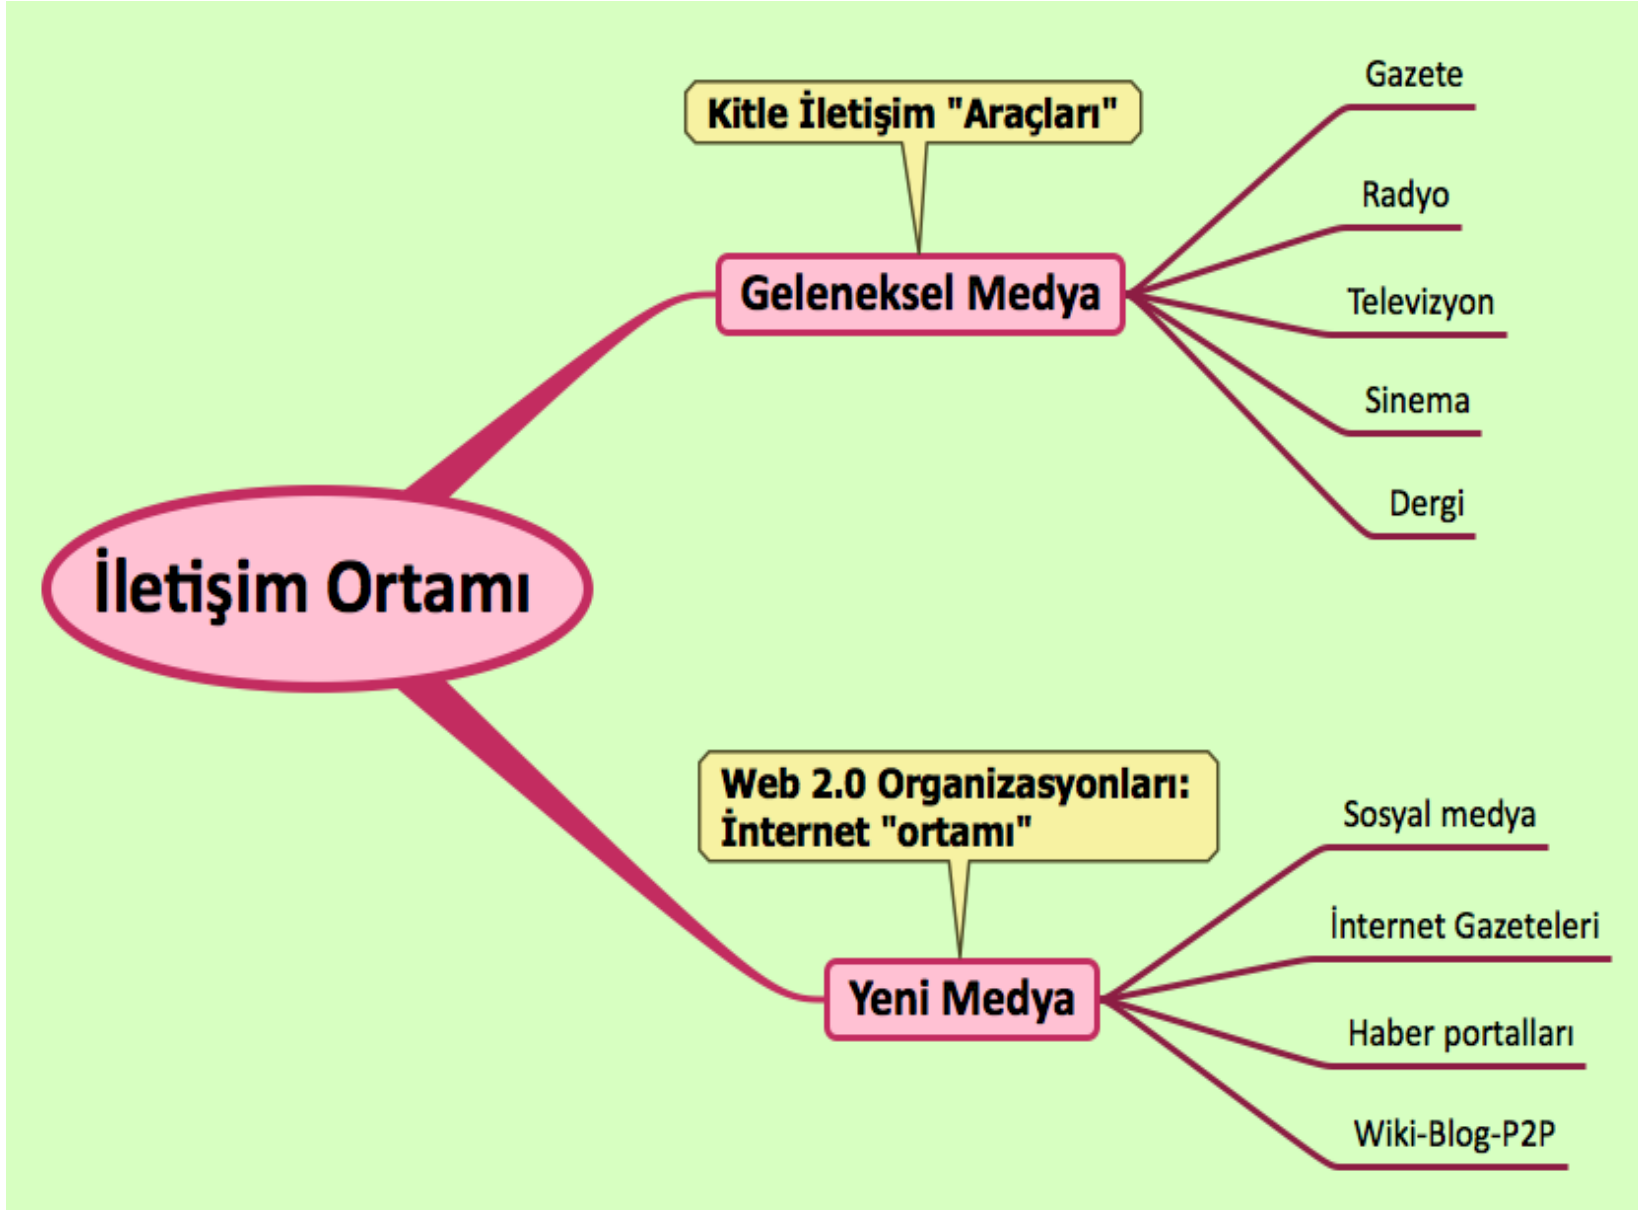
İletişim Ortamı

Kitle İletişim "Araçları"

Geleneksel Medya

Gazete

Radyo

Televizyon

Sinema

Dergi

Web 2.0 Organizasyonları: İnternet "ortamı"

Yeni Medya

Sosyal medya

İnternet Gazeteleri

Haber portalları

Wiki-Blog-P2P